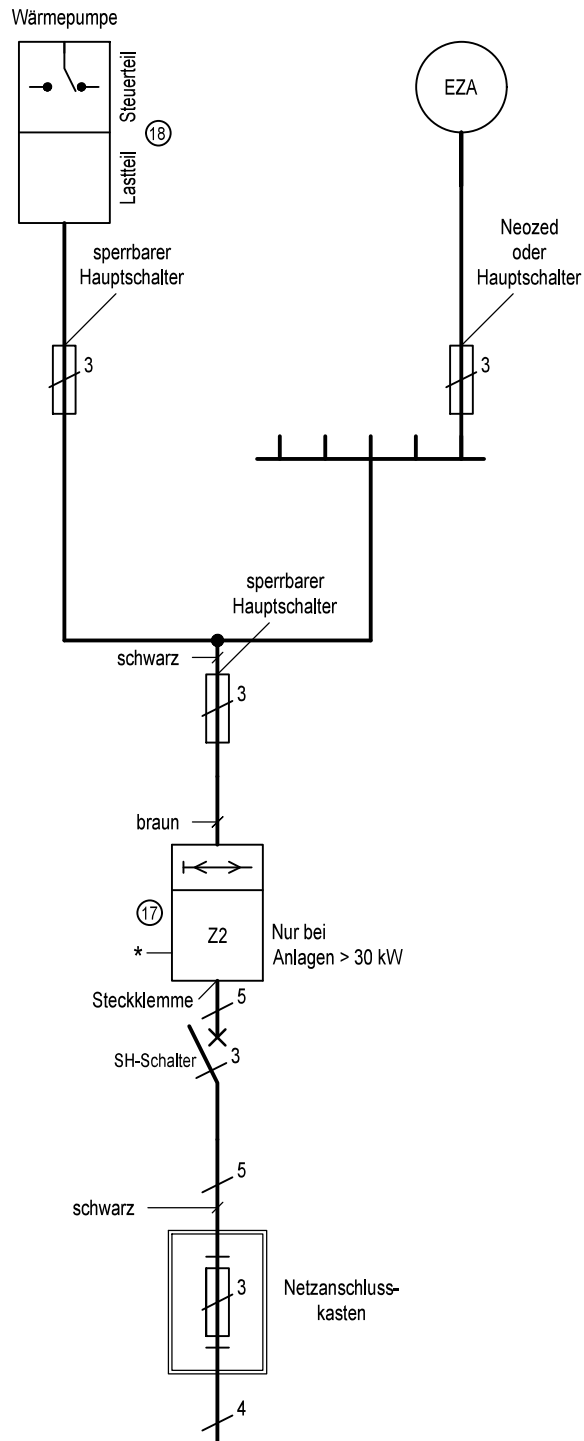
Wärmepumpe

Steuerteil

Lastteil

18

EZA

sperrbarer Hauptschalter

3

Neozed oder Hauptschalter

3

sperrbarer Hauptschalter

schwarz

3

braun

17

Z2

*

Nur bei Anlagen > 30 kW

Steckklemme

5

SH-Schalter

3

5

schwarz

3

Netzanschlusskasten

4